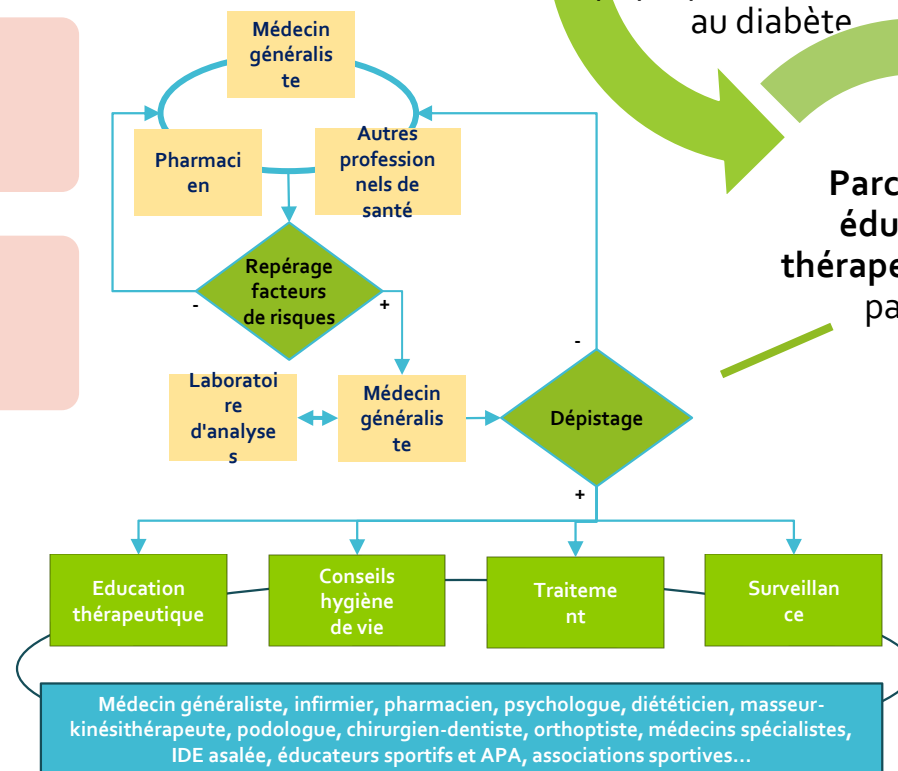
au diabète

Médecin généraliste

Pharmacien

Autres professionnels de santé

Repérage facteurs de risques

-

+

Laboratoire d'analyses

Médecin généraliste

Dépistage

-

+

Parc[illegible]
édu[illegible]
thérape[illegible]
pa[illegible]

Education thérapeutique

Conseils hygiène de vie

Traitement

Surveillance

Médecin généraliste, infirmier, pharmacien, psychologue, diététicien, masseur-kinésithérapeute, podologue, chirurgien-dentiste, orthoptiste, médecins spécialistes, IDE asalée, éducateurs sportifs et APA, associations sportives…